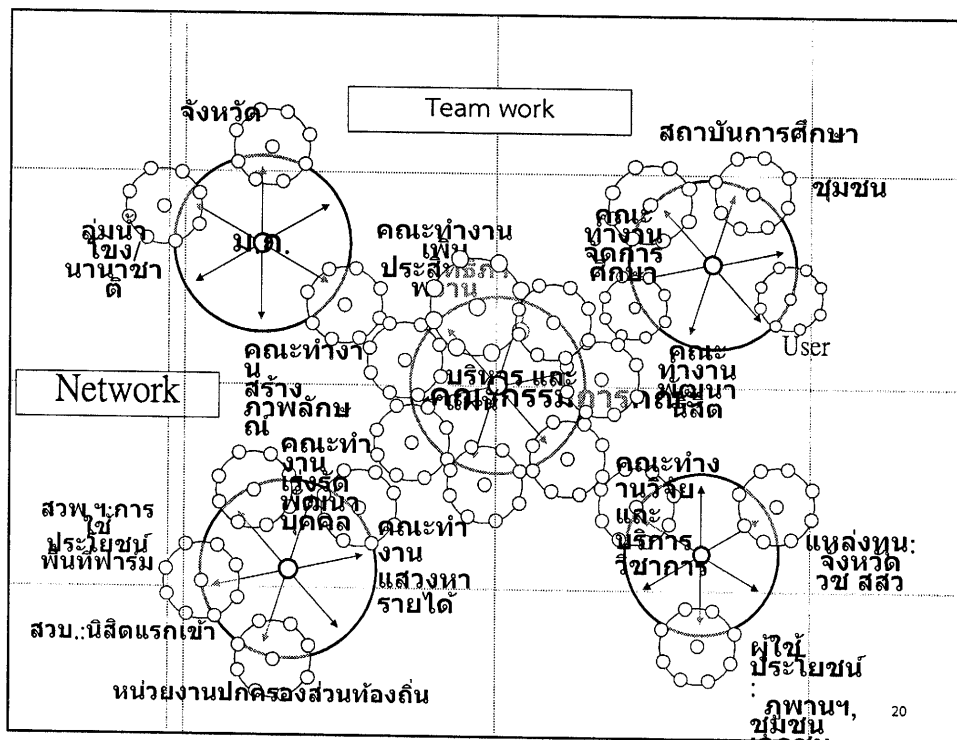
Team work

จังหวัด

สถาบันการศึกษา

ชุมชน

ลุ่มน้ำโขง/นานาชาติ

มก.

คณะทำงานเพิ่มประสิทธิภาพงาน

คณะทำงานจัดการศึกษา

คณะทำงานสร้างภาพลักษณ์

บริหาร และแผน

คณะกรรมการ.ภาค

คณะทำงานพัฒนานิสิต

User

Network

คณะทำงานเร่งรัดพัฒนาบุคคล

คณะทำงานวิจัยและบริการวิชาการ

สวพ ฯ:การใช้ประโยชน์พื้นที่ฟาร์ม

คณะทำงานแสวงหารายได้

แหล่งทุน: จังหวัด วช สสว

สวบ.:นิสิตแรกเข้า

ผู้ใช้ประโยชน์: ภพานฯ, ชุมชน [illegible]

หน่วยงานปกครองส่วนท้องถิ่น

20